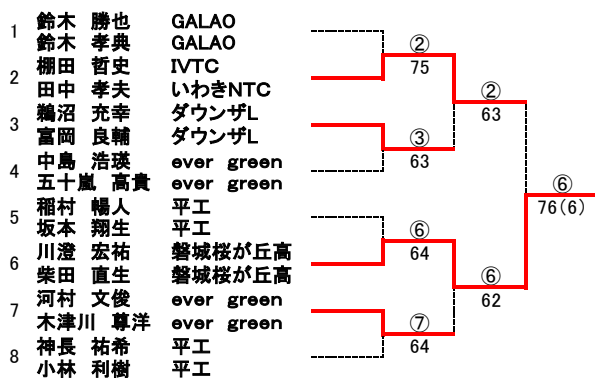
1 鈴木 勝也 GALAO
鈴木 孝典 GALAO

2 棚田 哲史 IVTC
田中 孝夫 いわきNTC

3 鵜沼 充幸 ダウンザL
富岡 良輔 ダウンザL

4 中島 浩瑛 ever green
五十嵐 高貴 ever green

5 稲村 暢人 平工
坂本 翔生 平工

6 川澄 宏祐 磐城桜が丘高
柴田 直生 磐城桜が丘高

7 河村 文俊 ever green
木津川 尊洋 ever green

8 神長 祐希 平工
小林 利樹 平工

②
75

③
63

⑥
64

⑦
64

②
63

⑥
62

⑥
76(6)